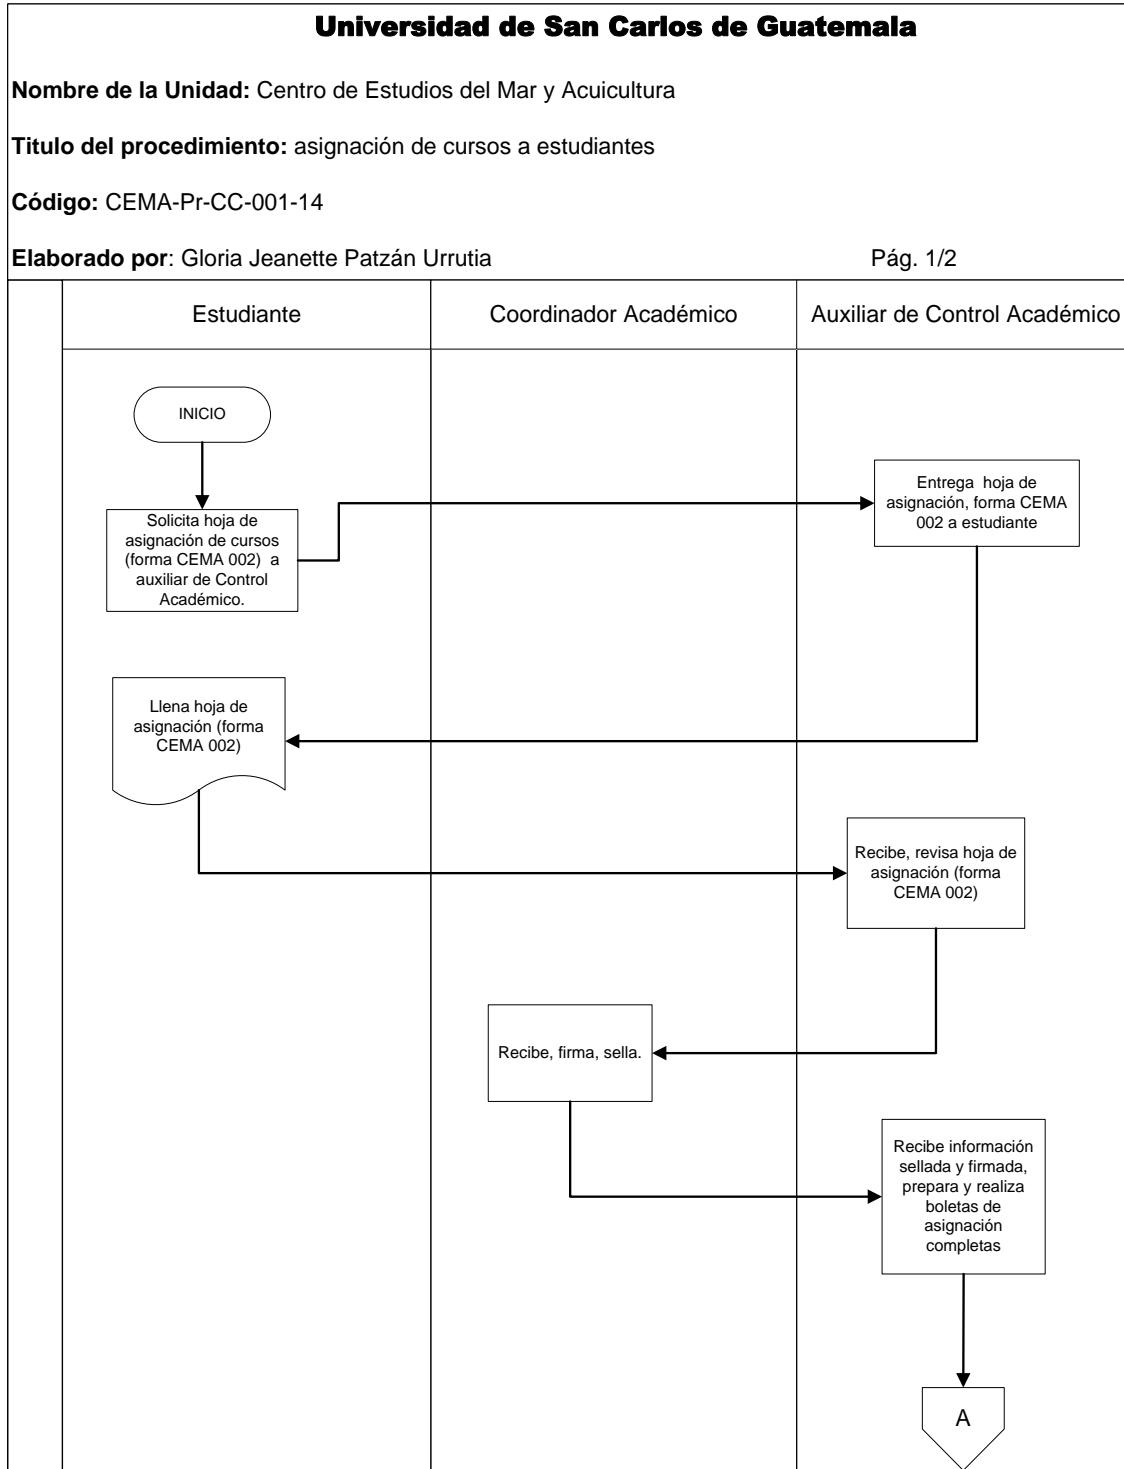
Universidad de San Carlos de Guatemala

**Nombre de la Unidad:** Centro de Estudios del Mar y Acuicultura

**Titulo del procedimiento:** asignación de cursos a estudiantes

**Código:** CEMA-Pr-CC-001-14

**Elaborado por**: Gloria Jeanette Patzán Urrutia

Pág. 1/2

Estudiante

Coordinador Académico

Auxiliar de Control Académico

INICIO

Solicita hoja de asignación de cursos (forma CEMA 002) a auxiliar de Control Académico.

Entrega hoja de asignación, forma CEMA 002 a estudiante

Llena hoja de asignación (forma CEMA 002)

Recibe, revisa hoja de asignación (forma CEMA 002)

Recibe, firma, sella.

Recibe información sellada y firmada, prepara y realiza boletas de asignación completas

A